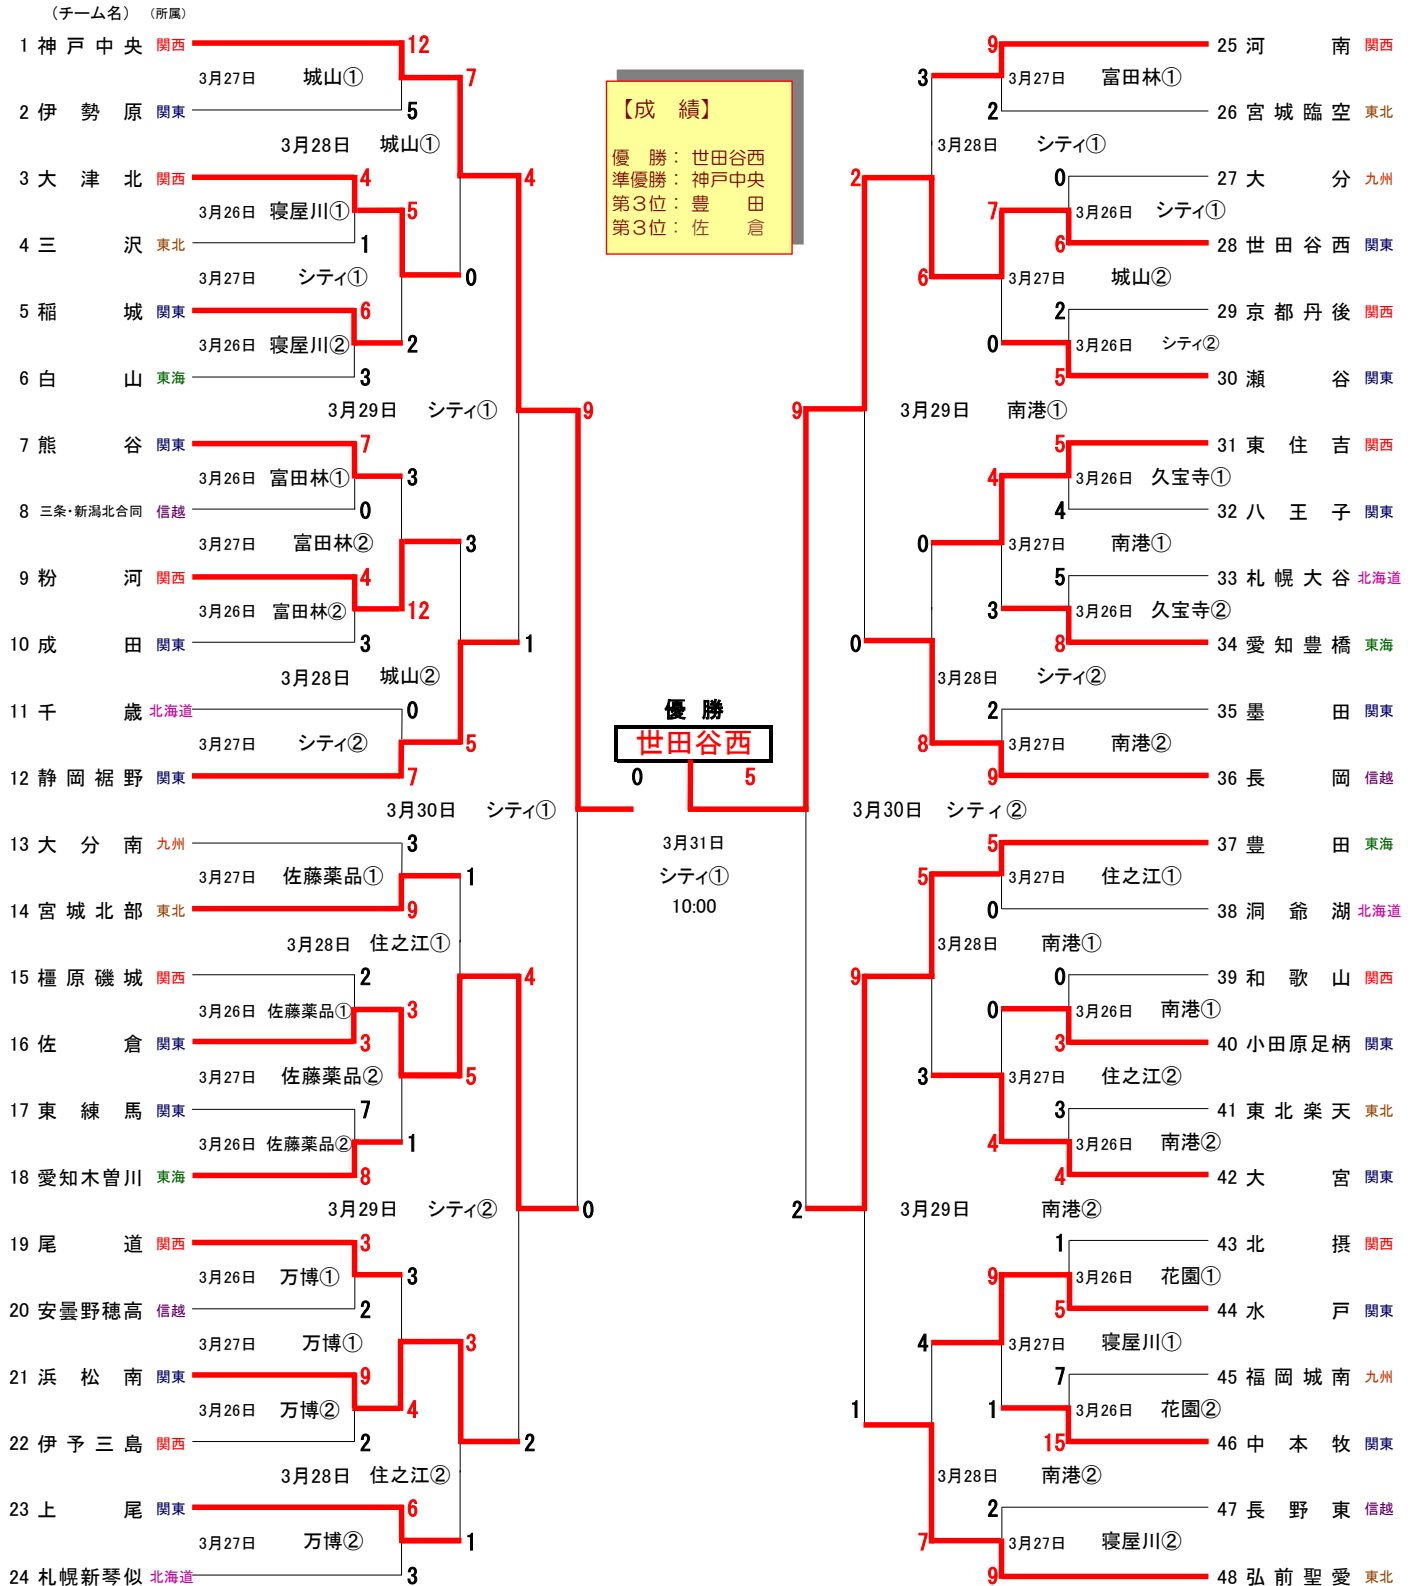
（チーム名）　（所属）

1 神戸中央 関西 12
3月27日 城山①
2 伊勢原 関東 5
7
3月28日 城山①
3 大津北 関西 4
3月26日 寝屋川①
4 三沢 東北 1
5
4
3月27日 シティ①
0
5 稲城 関東 6
3月26日 寝屋川②
6 白山 東海 3
2
3月29日 シティ①
9
7 熊谷 関東 7
3月26日 富田林①
8 三条・新潟北合同 信越 0
3
3月27日 富田林②
3
9 粉河 関西 4
3月26日 富田林②
10 成田 関東 3
12
1
3月28日 城山②
11 千歳 北海道 0
3月27日 シティ②
12 静岡裾野 関東 7
5
3月30日 シティ①
13 大分南 九州 3
3月27日 佐藤薬品①
14 宮城北部 東北 9
1
3月28日 住之江①
15 橿原磯城 関西 2
3月26日 佐藤薬品①
16 佐倉 関東 3
3
4
3月27日 佐藤薬品②
5
17 東練馬 関東 7
3月26日 佐藤薬品②
18 愛知木曽川 東海 8
1
0
3月29日 シティ②
19 尾道 関西 3
3月26日 万博①
20 安曇野穂高 信越 2
3
3月27日 万博①
3
21 浜松南 関東 9
3月26日 万博②
22 伊予三島 関西 2
4
2
3月28日 住之江②
23 上尾 関東 6
3月27日 万博②
24 札幌新琴似 北海道 3
1

【成　績】
優　勝： 世田谷西
準優勝： 神戸中央
第３位： 豊　田
第３位： 佐　倉

優　勝
世田谷西
0　5
3月31日
シティ①
10:00

25 河南 関西 9
3月27日 富田林①
26 宮城臨空 東北 2
3
3月28日 シティ①
27 大分 九州 0
3月26日 シティ①
28 世田谷西 関東 6
7
2
3月27日 城山②
6
29 京都丹後 関西 2
3月26日 シティ②
30 瀬谷 関東 5
0
3月29日 南港①
9
31 東住吉 関西 5
3月26日 久宝寺①
32 八王子 関東 4
4
3月27日 南港①
0
33 札幌大谷 北海道 5
3月26日 久宝寺②
34 愛知豊橋 東海 8
3
0
3月28日 シティ②
35 墨田 関東 2
3月27日 南港②
36 長岡 信越 9
8
3月30日 シティ②
37 豊田 東海 5
3月27日 住之江①
38 洞爺湖 北海道 0
5
3月28日 南港①
9
39 和歌山 関西 0
3月26日 南港①
40 小田原足柄 関東 3
0
3月27日 住之江②
3
41 東北楽天 東北 3
3月26日 南港②
42 大宮 関東 4
4
2
3月29日 南港②
43 北摂 関西 1
3月26日 花園①
44 水戸 関東 5
9
3月27日 寝屋川①
4
45 福岡城南 九州 7
3月26日 花園②
46 中本牧 関東 15
1
1
3月28日 南港②
47 長野東 信越 2
3月27日 寝屋川②
48 弘前聖愛 東北 9
7